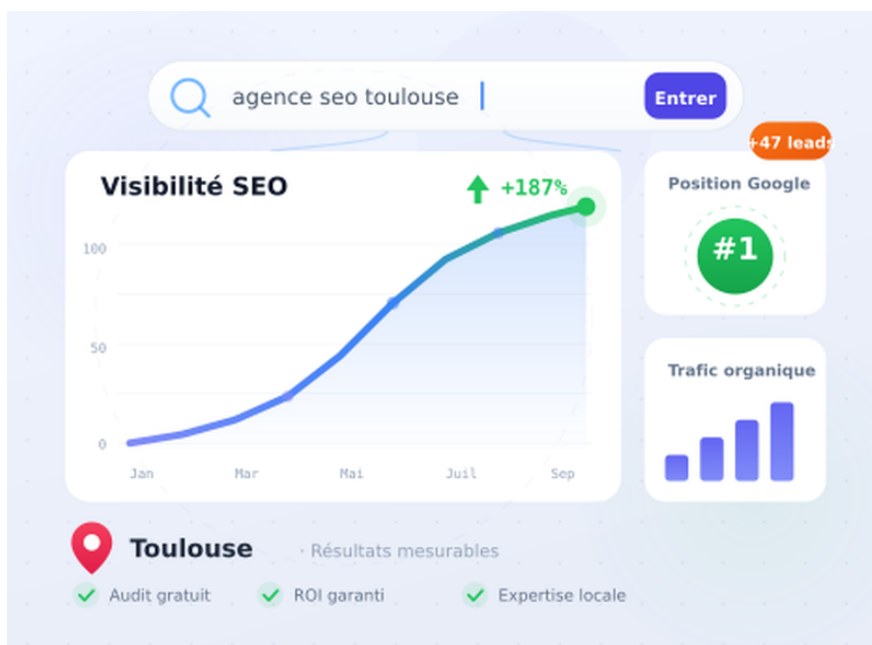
agence seo toulouse

Entrer

+47 leads

Visibilité SEO

+187%

100

50

0

Jan

Mar

Mai

Juil

Sep

Position Google

#1

Trafic organique

Toulouse

· Résultats mesurables

Audit gratuit

ROI garanti

Expertise locale